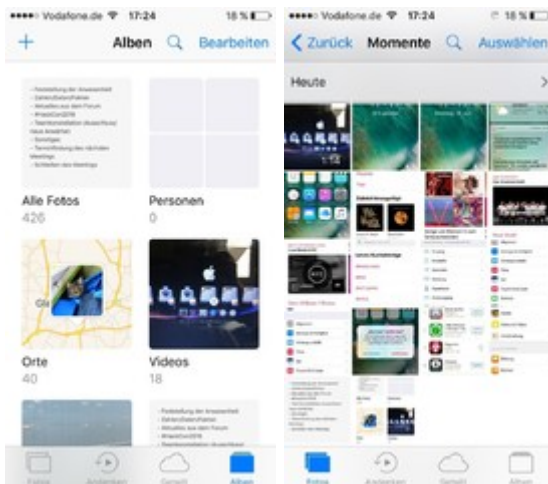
●●●●○ Vodafone.de 17:24 18 %

+ Alben Bearbeiten

Alle Fotos
426

Personen
0

Orte
40

Videos
18

Fotos Andenken Geteilt Alben

●●●●○ Vodafone.de 17:24 18 %

Zurück Momente Auswählen

Heute

Fotos Andenken Geteilt Alben